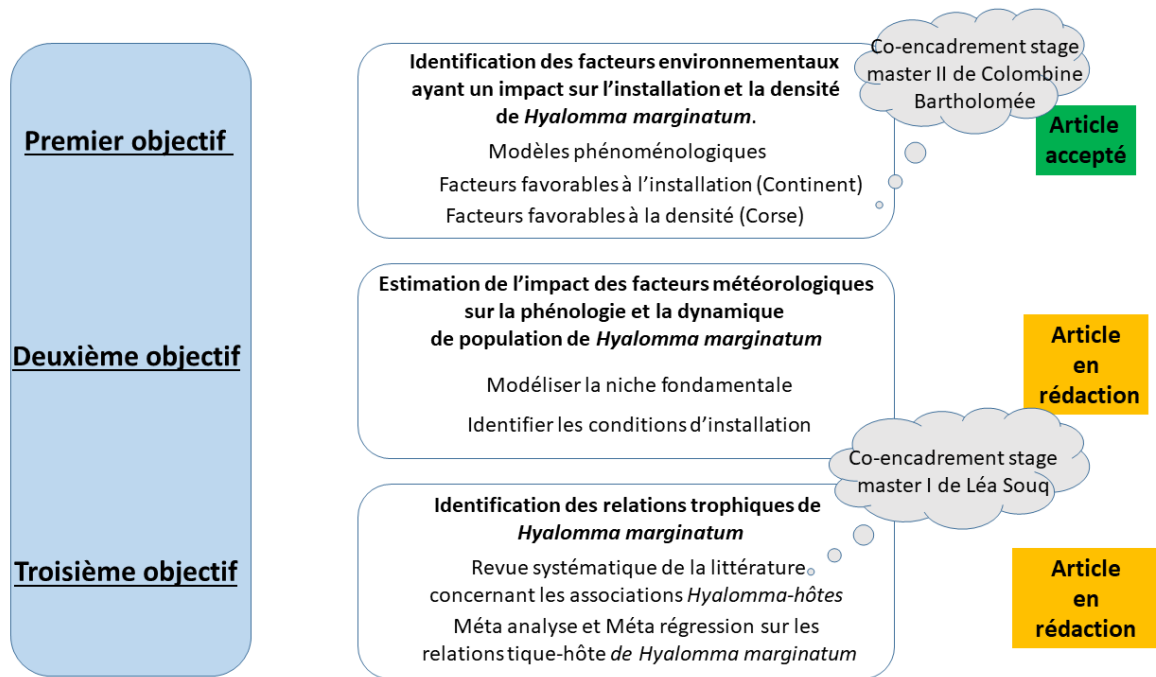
Premier objectif

Identification des facteurs environnementaux ayant un impact sur l'installation et la densité de Hyalomma marginatum.

Co-encadrement stage master II de Colombine Bartholomée

Article accepté

Modèles phénoménologiques

Facteurs favorables à l'installation (Continent)

Facteurs favorables à la densité (Corse)

Deuxième objectif

Estimation de l'impact des facteurs météorologiques sur la phénologie et la dynamique de population de Hyalomma marginatum

Article en rédaction

Modéliser la niche fondamentale

Identifier les conditions d'installation

Co-encadrement stage master I de Léa Souq

Troisième objectif

Identification des relations trophiques de Hyalomma marginatum

Revue systématique de la littérature concernant les associations Hyalomma-hôtes

Méta analyse et Méta régression sur les relations tique-hôte de Hyalomma marginatum

Article en rédaction